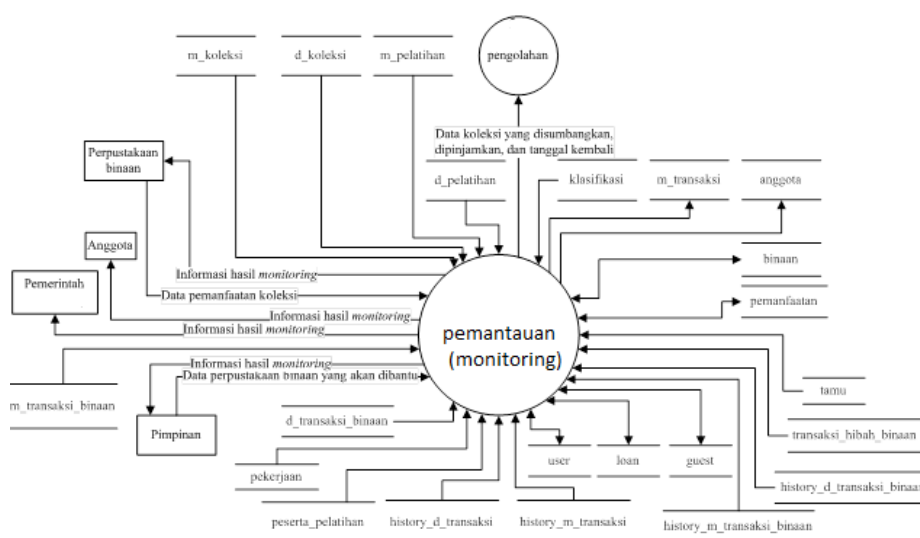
m_koleksi
d_koleksi
m_pelatihan
pengolahan
Data koleksi yang disumbangkan, dipinjamkan, dan tanggal kembali
Perpustakaan binaan
d_pelatihan
klasifikasi
m_transaksi
anggota
Anggota
Informasi hasil *monitoring*
binaan
Pemerintah
Data pemanfaatan koleksi
pemanfaatan
Informasi hasil *monitoring*
Informasi hasil *monitoring*
pemantauan (monitoring)
Informasi hasil *monitoring*
Data perpustakaan binaan yang akan dibantu
m_transaksi_binaan
tamu
Pimpinan
d_transaksi_binaan
transaksi_hibah_binaan
user
loan
guest
pekerjaan
history_d_transaksi_binaan
peserta_pelatihan
history_d_transaksi
history_m_transaksi
history_m_transaksi_binaan